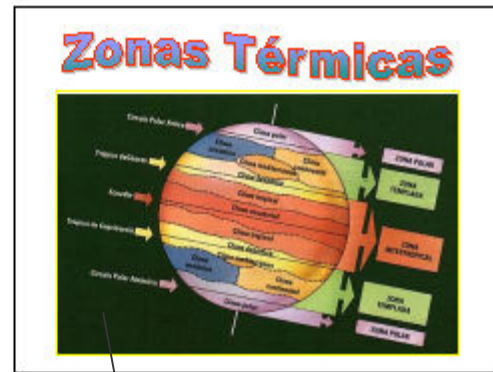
Zonas Térmicas

Círculo Polar Ártico

Trópico de Cáncer

Ecuador

Trópico de Capricornio

Círculo Polar Antártico

Clima polar

Clima oceánico

Clima continental

Clima mediterráneo

Clima desértico

Clima tropical

Clima ecuatorial

Clima tropical

Clima desértico

Clima mediterráneo

Clima oceánico

Clima continental

Clima polar

ZONA POLAR

ZONA TEMPLADA

ZONA INTERTROPICAL

ZONA TEMPLADA

ZONA POLAR